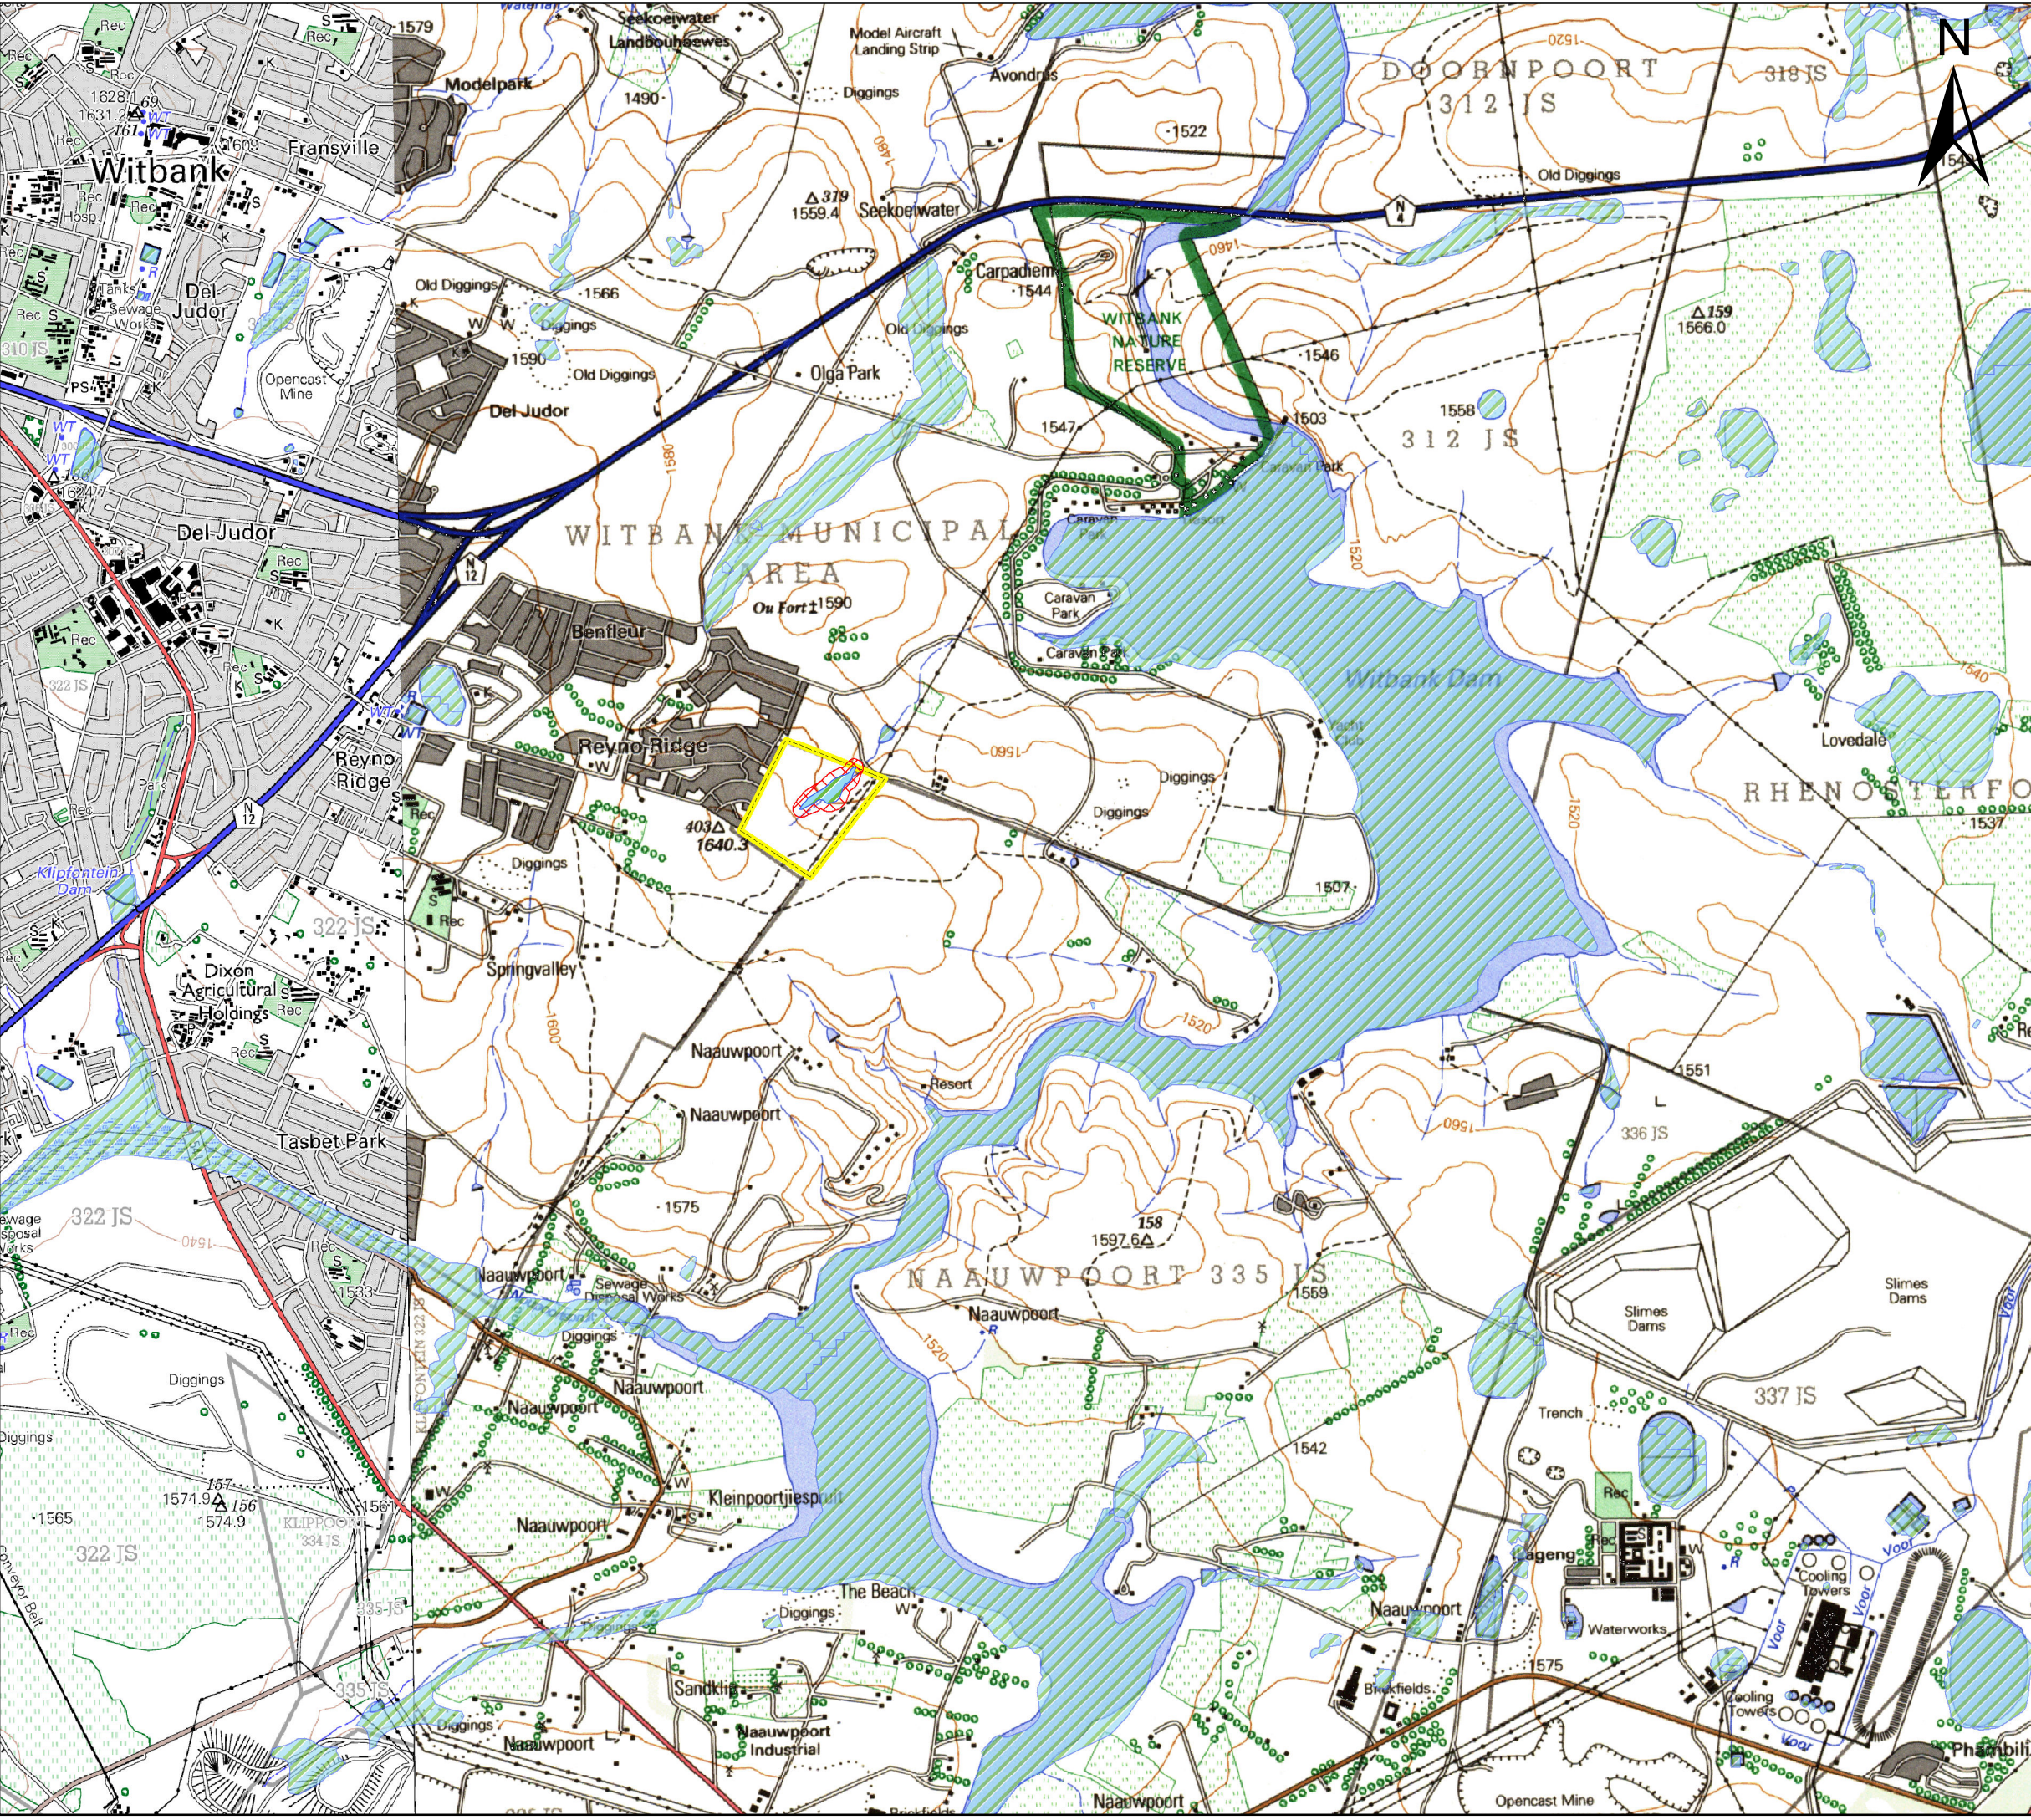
N

Rec
Rec
1628
1631.2
161
1609
Witbank
Fransville
Rec
Rec
Banks
Sewage Works
Del Judor
310 JS
PS
Opencast Mine
Del Judor
Rec
Rec
322 JS
Rec
Reyno Ridge
Klipfontein Dam
Rec
Dixon Agricultural Holdings
Rec
Rec
Tasbet Park
322 JS
Sewage Disposal Works
Rec
1533
Diggings
Diggings
1574.9
157
156
1574.9
1565
322 JS
KLIPPOORT 334 JS
335 JS
335 JS
Conveyor Belt

1579
Seekoeiwater Landbouhoewes
Modelpark
1490
Model Aircraft Landing Strip
Diggings
Avondrus
379
1559.4
Seekoeiwater
Old Diggings
1566
Diggings
1590
Old Diggings
Del Judor
Olga Park
Old Diggings
Carpadiem
1544
WITBANK NATURE RESERVE
1547
1503
Caravan Park
Caravan Park
Caravan Park
Caravan Park
WITBANK MUNICIPAL AREA
Ou Fort
1590
Benfleur
Reyno Ridge
403
1640.3
Rec
Diggings
Rec
Springvalley
1600
1560
Diggings
Diggings
Witbank Dam
1507
1520
Naauwpoort
Naauwpoort
Resort
1575
158
1597.6
NAAUWPOORT 335 JS
1569
Naauwpoort
Naauwpoort
Sewage Disposal Works
Diggings
Naauwpoort
Naauwpoort
Naauwpoort
Kleinpoortjiespruit
1520
1542
The Beach
Diggings
Sandklip
Naauwpoort Industrial
Naauwpoort
Naauwpoort
Brickfields
Naauwpoort

DOORNPOORT 312 JS
318 JS
1522
Old Diggings
N4
1460
1520
159
1566.0
1546
1558
312 JS
1520
1540
Lovedale
RHENOSTERFO
1537
1520
1551
336 JS
Slimes Dams
Slimes Dams
337 JS
Trench
Rec
Rec
Lagengi
Waterworks
Cooling Towers
Cooling Towers
Voor
Voor
Voor
Voor
1575
Brickfields
Opencast Mine
Phambili
N12
N12